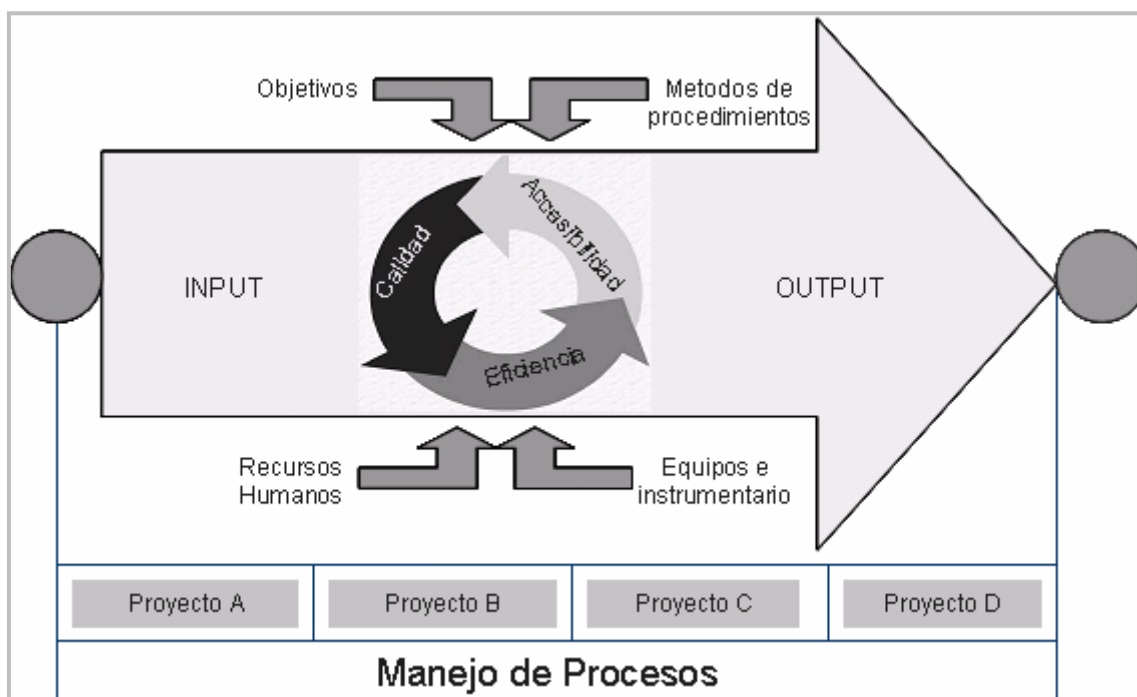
Objetivos

Metodos de procedimientos

INPUT

Accesibilidad

Calidad

Eficiencia

OUTPUT

Recursos Humanos

Equipos e instrumentario

| Proyecto A | Proyecto B | Proyecto C | Proyecto D |
|---|---|---|---|

Manejo de Procesos